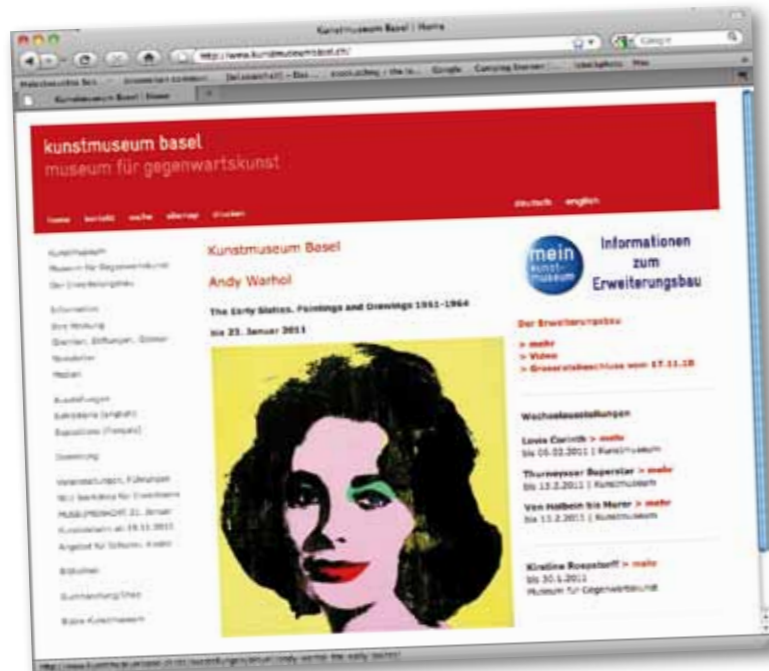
Kunstmuseum Basel | Home

http://www.kunstmuseumbasel.ch/

kunstmuseum basel
museum für gegenwartskunst

home kontakt suche sitemap drucken

deutsch english

Kunstmuseum
Museum für Gegenwartskunst
Der Erweiterungsbau

Information
Ihre Wohnung
Gremien, Stiftungen, Gönner
Newsletter
Medien

Ausstellungen
Sammlung (english)
Expositions (français)

Sammlung

Veranstaltungen, Führungen
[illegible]
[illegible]
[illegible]
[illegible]

Bibliothek

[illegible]

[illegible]

Kunstmuseum Basel

Andy Warhol

The Early Sixties. Paintings and Drawings 1961–1964

bis 23. Januar 2011

mein kunst museum

Informationen zum Erweiterungsbau

Der Erweiterungsbau

> mehr
> Video
> Grossratsbeschluss vom 17.11.10

Wechselausstellungen

Lovis Corinth > mehr
bis 06.02.2011 | Kunstmuseum

Thurneysser Superstar > mehr
bis 13.2.2011 | Kunstmuseum

Von Holbein bis Hurer > mehr
bis 13.2.2011 | Kunstmuseum

Kirstine Roepstorff > mehr
bis 30.1.2011
Museum für Gegenwartskunst

http://www.kunstmuseumbasel.ch/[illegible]